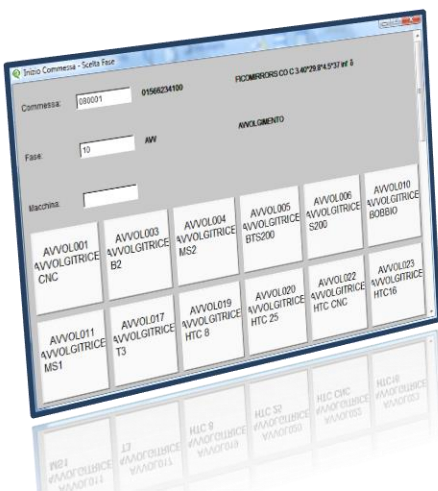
Inizio Commessa - Scelta Fase

Commessa: 080001 01566234100 FICOMIRRORS CO C 3.40*29.8*4.5*37 inf 5

Fase: 10 AW AVVOLGIMENTO

Macchina:

AVVOL001 AVVOLGITRICE CNC

AVVOL003 AVVOLGITRICE B2

AVVOL004 AVVOLGITRICE MS2

AVVOL005 AVVOLGITRICE BTS200

AVVOL006 AVVOLGITRICE S200

AVVOL010 AVVOLGITRICE BOBBIO

AVVOL011 AVVOLGITRICE MS1

AVVOL017 AVVOLGITRICE T3

AVVOL019 AVVOLGITRICE HTC 8

AVVOL020 AVVOLGITRICE HTC 25

AVVOL022 AVVOLGITRICE HTC CNC

AVVOL023 AVVOLGITRICE HTC16